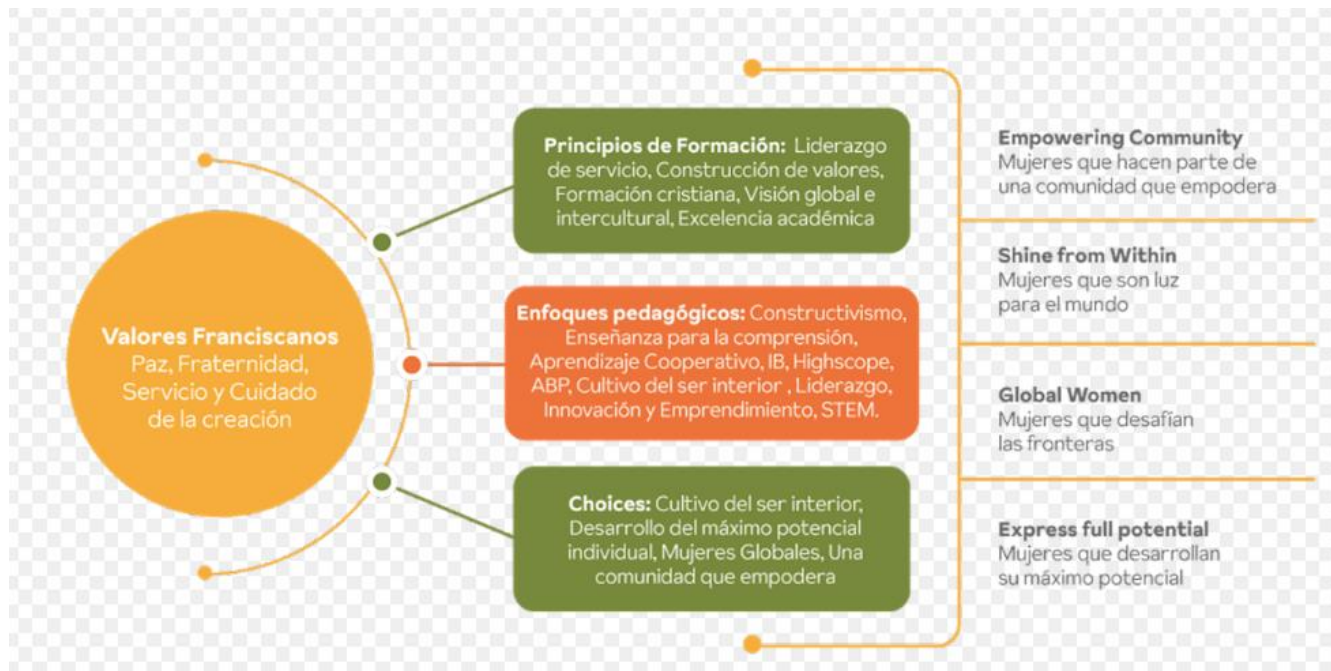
Valores Franciscanos
Paz, Fraternidad, Servicio y Cuidado de la creación

Principios de Formación: Liderazgo de servicio, Construcción de valores, Formación cristiana, Visión global e intercultural, Excelencia académica

Enfoques pedagógicos: Constructivismo, Enseñanza para la comprensión, Aprendizaje Cooperativo, IB, Highscope, ABP, Cultivo del ser interior , Liderazgo, Innovación y Emprendimiento, STEM.

Choices: Cultivo del ser interior, Desarrollo del máximo potencial individual, Mujeres Globales, Una comunidad que empodera

Empowering Community
Mujeres que hacen parte de una comunidad que empodera

Shine from Within
Mujeres que son luz para el mundo

Global Women
Mujeres que desafían las fronteras

Express full potential
Mujeres que desarrollan su máximo potencial